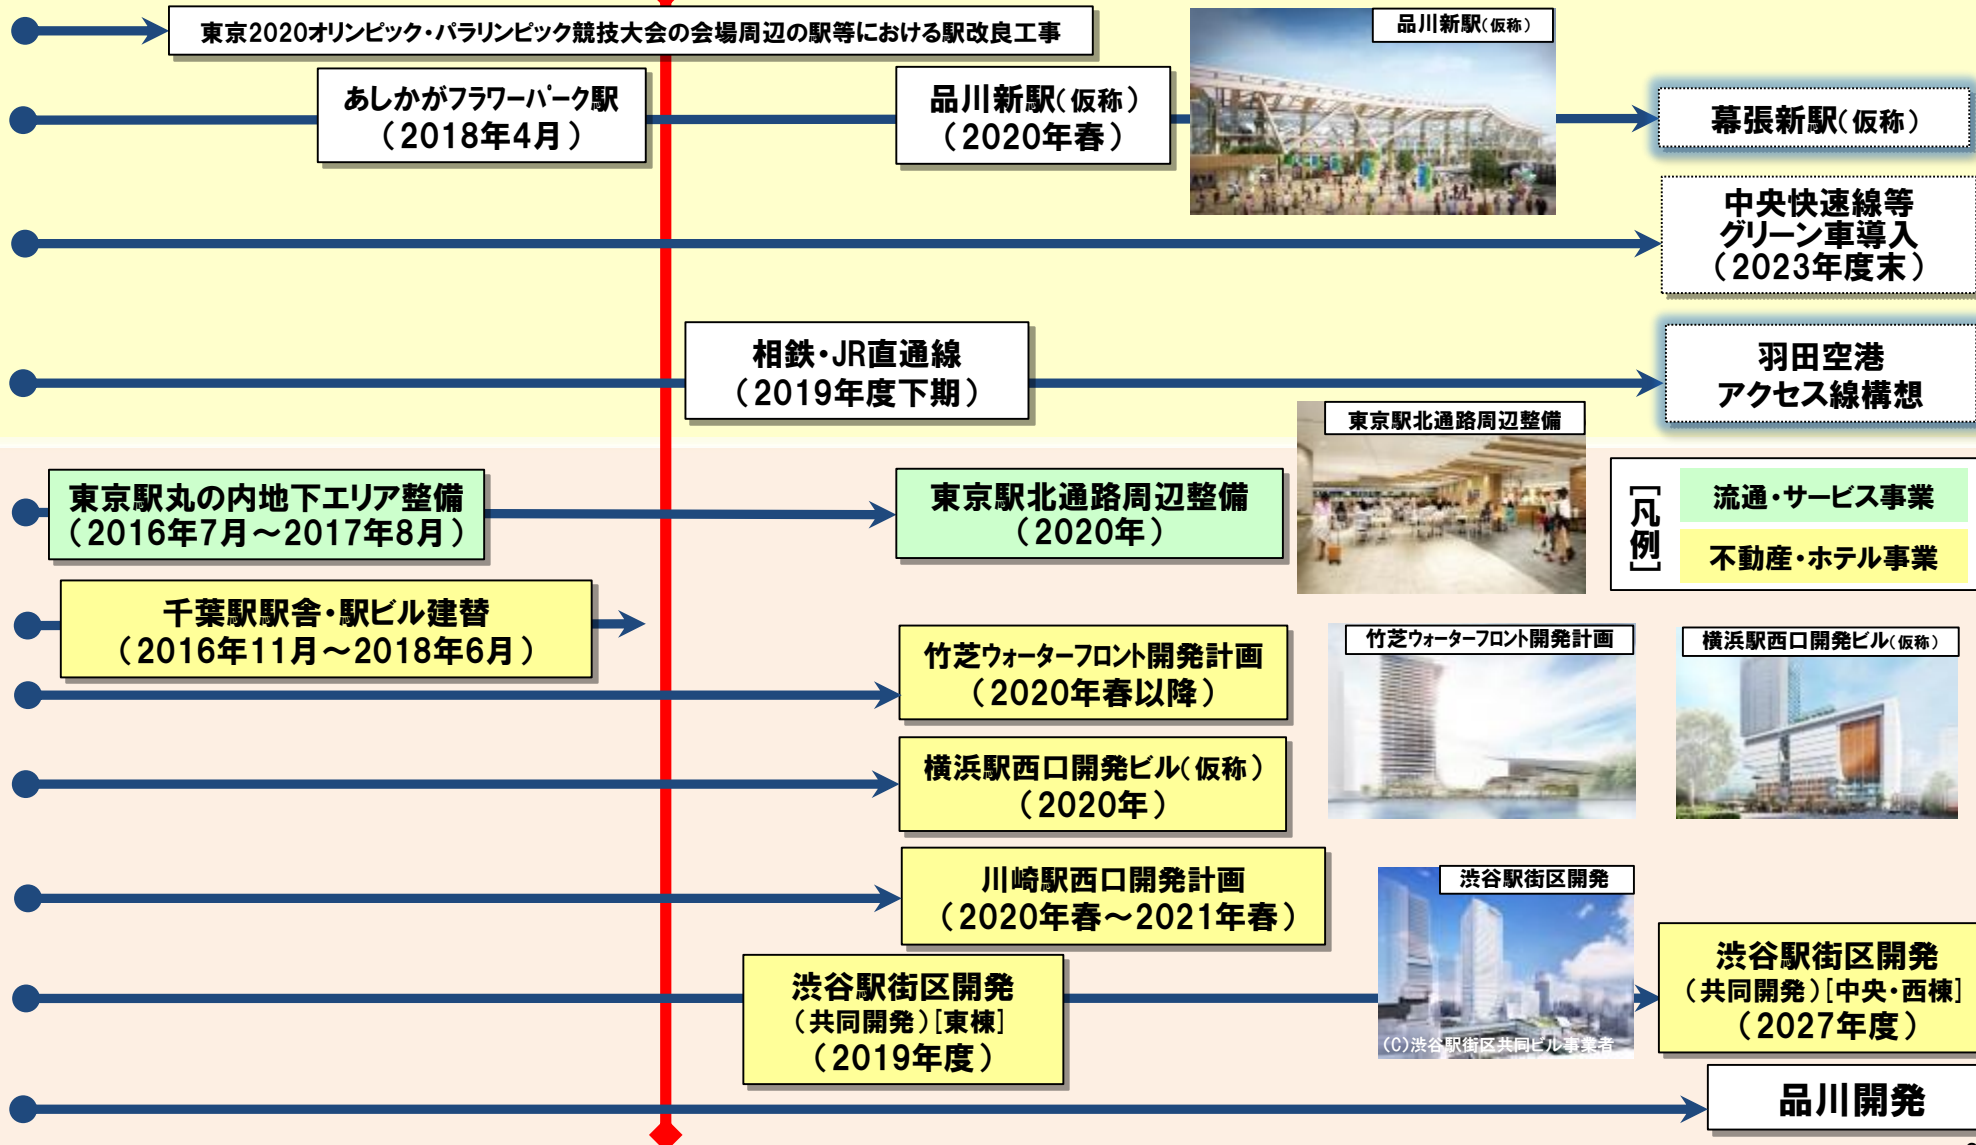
東京2020オリンピック・パラリンピック競技大会の会場周辺の駅等における駅改良工事

あしかがフラワーパーク駅
（2018年4月）

品川新駅（仮称）
（2020年春）

品川新駅（仮称）

幕張新駅（仮称）

中央快速線等
グリーン車導入
（2023年度末）

相鉄・JR直通線
（2019年度下期）

羽田空港
アクセス線構想

東京駅北通路周辺整備

東京駅丸の内地下エリア整備
（2016年7月～2017年8月）

東京駅北通路周辺整備
（2020年）

［凡例］
流通・サービス事業
不動産・ホテル事業

千葉駅駅舎・駅ビル建替
（2016年11月～2018年6月）

竹芝ウォーターフロント開発計画
（2020年春以降）

竹芝ウォーターフロント開発計画

横浜駅西口開発ビル（仮称）

横浜駅西口開発ビル（仮称）
（2020年）

川崎駅西口開発計画
（2020年春～2021年春）

渋谷駅街区開発

(C)渋谷駅街区共同ビル事業者

渋谷駅街区開発
（共同開発）［東棟］
（2019年度）

渋谷駅街区開発
（共同開発）［中央・西棟］
（2027年度）

品川開発